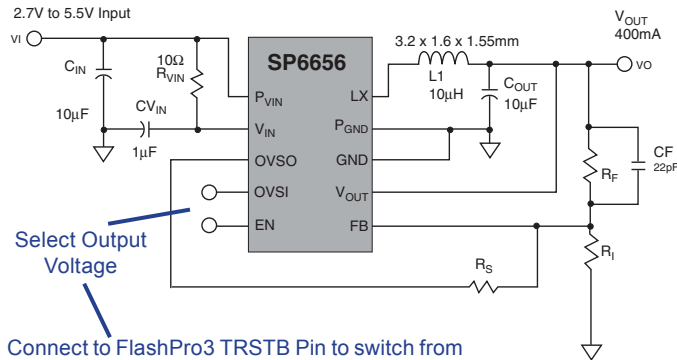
2.7V to 5.5V Input

VI

$C_{IN}$

10µF

10Ω
$R_{VIN}$

$CV_{IN}$

1µF

SP6656

$P_{VIN}$

$V_{IN}$

OVSO

OVSI

EN

LX

$P_{GND}$

GND

$V_{OUT}$

FB

3.2 x 1.6 x 1.55mm

L1
10µH

$C_{OUT}$
10µF

$V_{OUT}$
400mA

VO

CF
22pF

$R_F$

$R_I$

$R_S$

Select Output Voltage

Connect to FlashPro3 TRSTB Pin to switch from